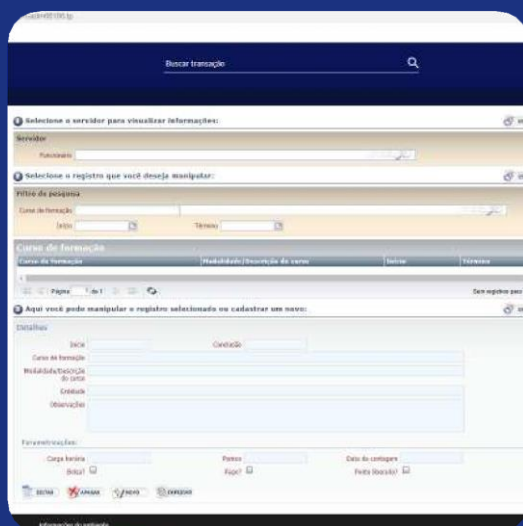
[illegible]

Buscar transação

Selecione o servidor para visualizar informações:

Servidor

Funcionário

Selecione o registro que você deseja manipular:

Filtro de pesquisa

Curso de formação

Início

Término

Curso de formação

| Curso de formação | Modalidade/Descrição do curso | Início | Término |
|---|---|---|---|

Página de 1

Sem registros para

Aqui você pode manipular o registro selecionado ou cadastrar um novo:

Detalhes

Início

Conclusão

Curso de formação

Modalidade/Descrição do curso

Entidade

Observação

Parametrizações

Carga horária

Pontos

Data da contagem

Exibir?

Pago?

Pede liberação?

EDITAR

APAGAR

NOVO

IMPRIMIR

Informações do ambiente